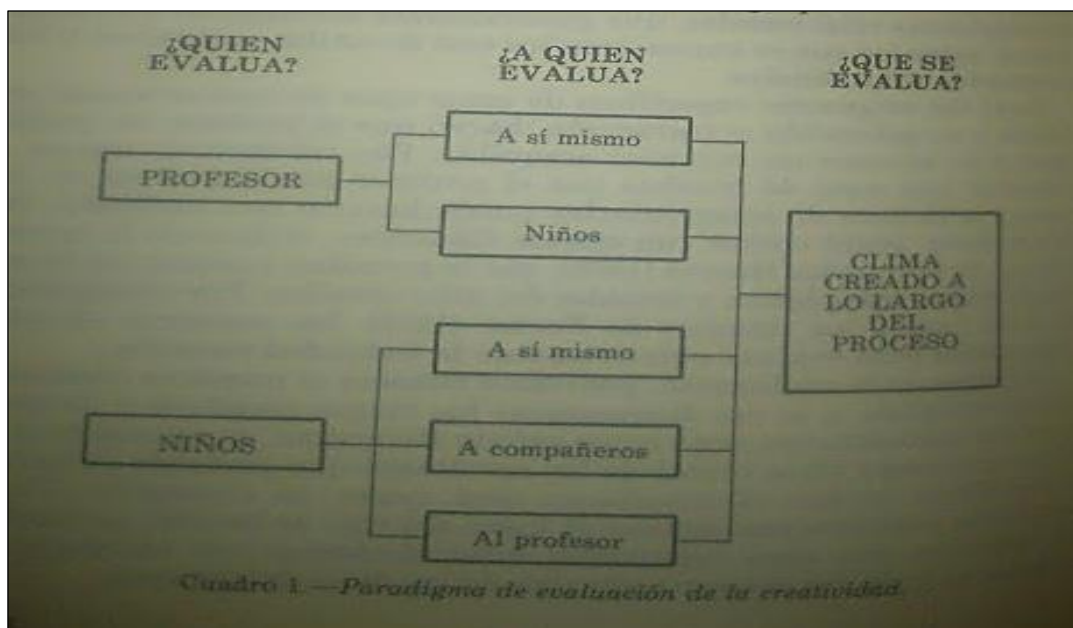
¿QUIEN EVALUA?

¿A QUIEN EVALUA?

¿QUE SE EVALUA?

PROFESOR

A sí mismo

Niños

CLIMA CREADO A LO LARGO DEL PROCESO

NIÑOS

A sí mismo

A compañeros

Al profesor

Cuadro 1.—*Paradigma de evaluación de la creatividad.*